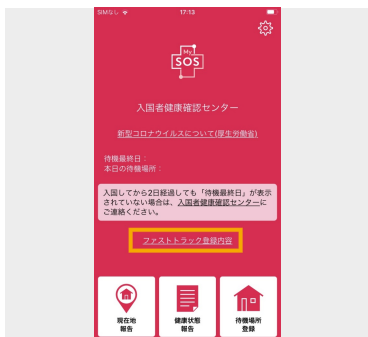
SIMなし 17:13

My SOS

入国者健康確認センター

新型コロナウイルスについて(厚生労働省)

待機最終日：
本日の待機場所：

入国してから2日経過しても「待機最終日」が表示されていない場合は、入国者健康確認センターにご連絡ください。

ファストトラック登録内容

現在地報告

健康状態報告

待機場所登録